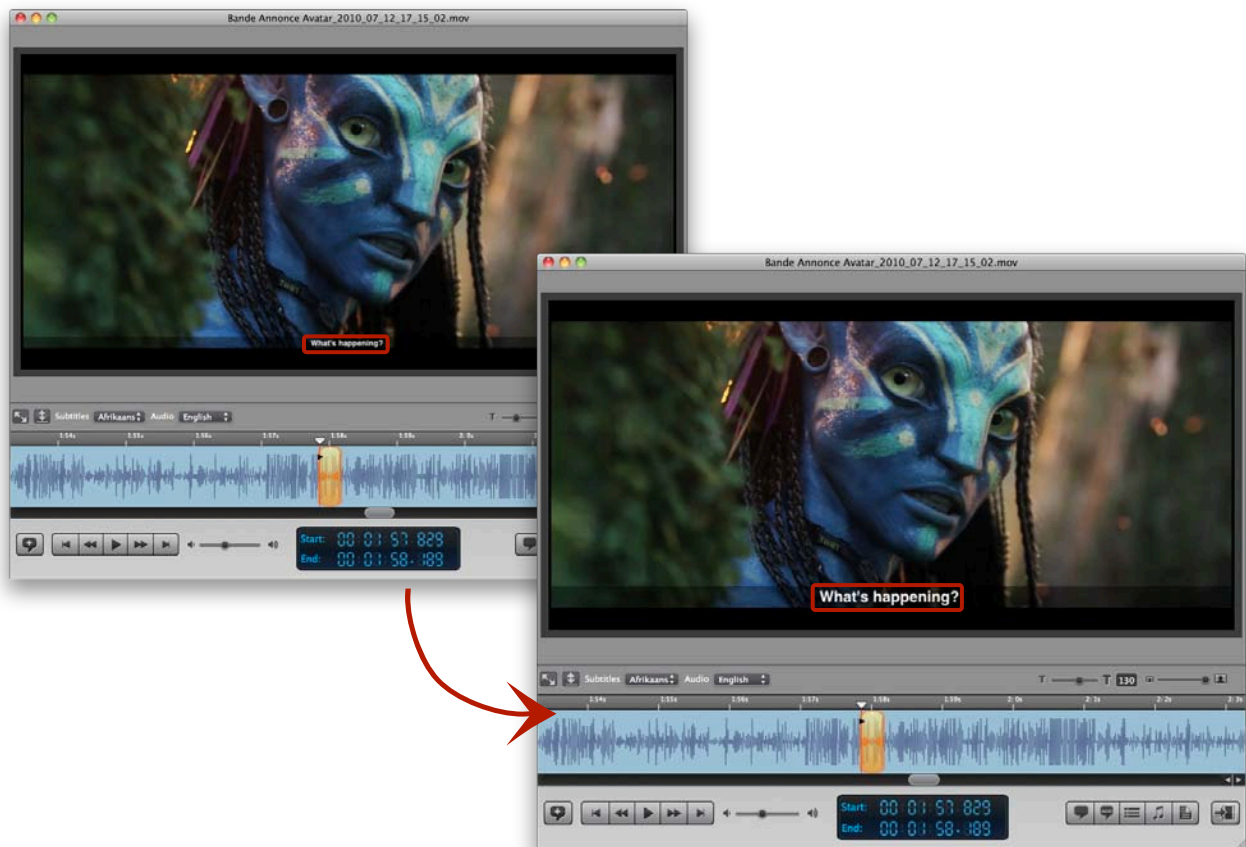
Bande Annonce Avatar_2010_07_12_17_15_02.mov

What's happening?

Subtitles Afrikaans Audio English

T

1:14s 1:15s 1:16s 1:17s 1:18s 1:19s 2: 0s

Start: 00:01:57.829
End: 00:01:58.189

Bande Annonce Avatar_2010_07_12_17_15_02.mov

What's happening?

Subtitles Afrikaans Audio English

T T 130

1:14s 1:15s 1:16s 1:17s 1:18s 1:19s 2: 0s 2: 1s 2: 2s 2: 3s

Start: 00:01:57.829
End: 00:01:58.189